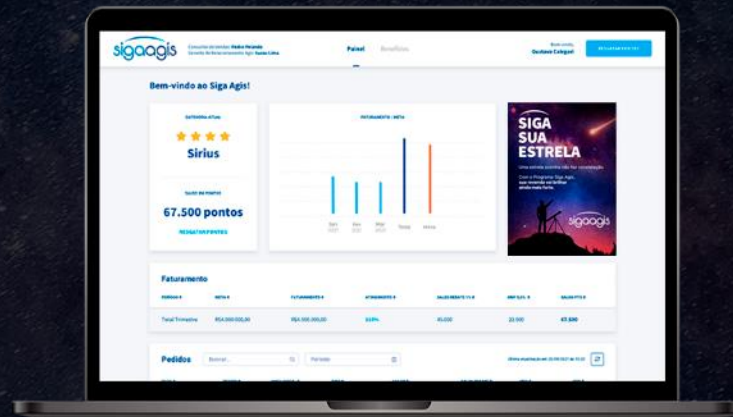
sigaagis

Consultor de vendas: Pedro Peixoto
Gerente de Relacionamento Agis: Suzete Lima

Painel Benefícios

Bem-vindo, Gustavo Cabgali

RESGATAR PONTOS

Bem-vindo ao Siga Agis!

CATEGORIA ATUAL

Sirius

SALDO DE PONTOS

67.500 pontos

RESGATAR PONTOS

FATURAMENTO / META

Jan 2021 Fev 2021 Mar 2021 Total Meta

SIGA SUA ESTRELA

Uma estrela sozinha não faz constelação.

Com o Programa Siga Agis, sua revenda vai brilhar ainda mais forte.

sigaagis

Faturamento

| PERÍODO | META | FATURAMENTO | ATINGIMENTO | SALDO REBATE | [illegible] | SALDO PTS |
|---|---|---|---|---|---|---|
| Total Trimestre | R$4.000.000,00 | R$4.500.000,00 | 110% | 35.000 | 22.500 | 67.500 |

Pedidos

Buscar...

Período

Última atualização em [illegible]